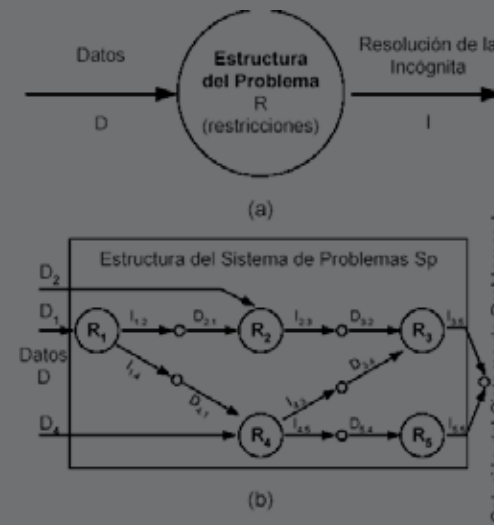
Datos

D

Estructura del Problema
R
(restricciones)

Resolución de la Incógnita

I

(a)

Estructura del Sistema de Problemas Sp

$D_2$

$D_1$

Datos
D

$D_4$

$R_1$

$I_{1,2}$

$D_{2,1}$

$R_2$

$I_{2,3}$

$D_{3,2}$

$R_3$

$I_{3,5}$

$I_{1,4}$

$D_{4,1}$

$R_4$

$I_{4,3}$

$D_{3,4}$

$I_{4,5}$

$D_{5,4}$

$R_5$

$I_{5,5}$

(b)